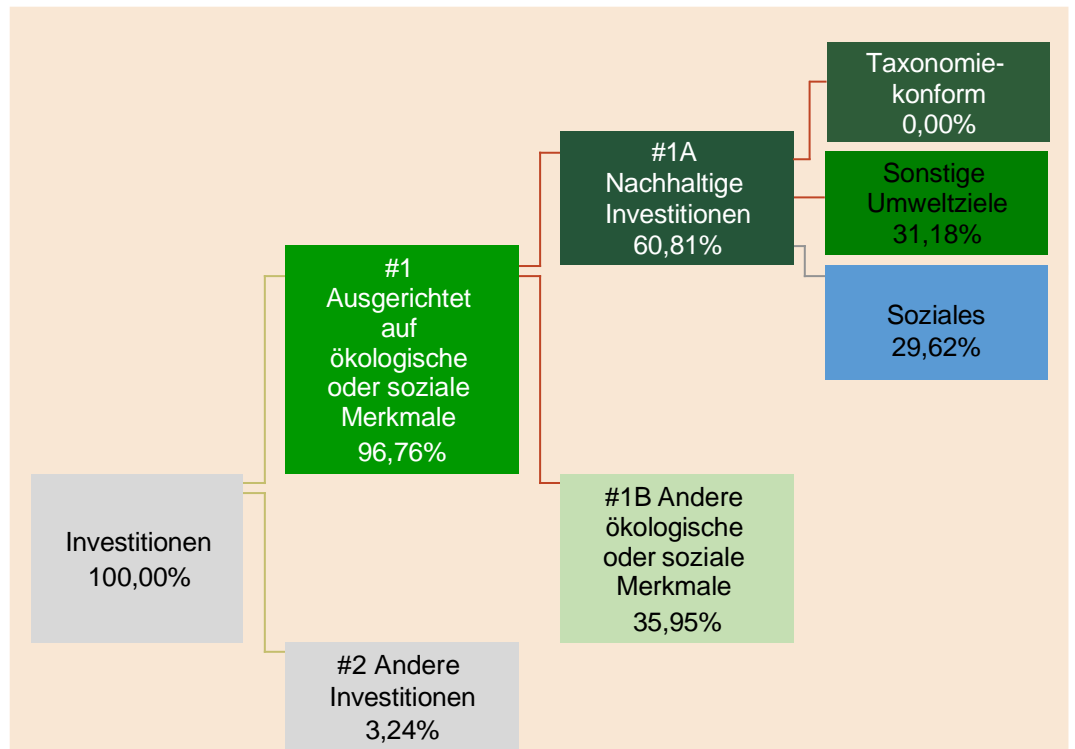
Investitionen
100,00%

#1
Ausgerichtet auf ökologische oder soziale Merkmale
96,76%

#2 Andere Investitionen
3,24%

#1A
Nachhaltige Investitionen
60,81%

#1B Andere ökologische oder soziale Merkmale
35,95%

Taxonomiekonform
0,00%

Sonstige Umweltziele
31,18%

Soziales
29,62%